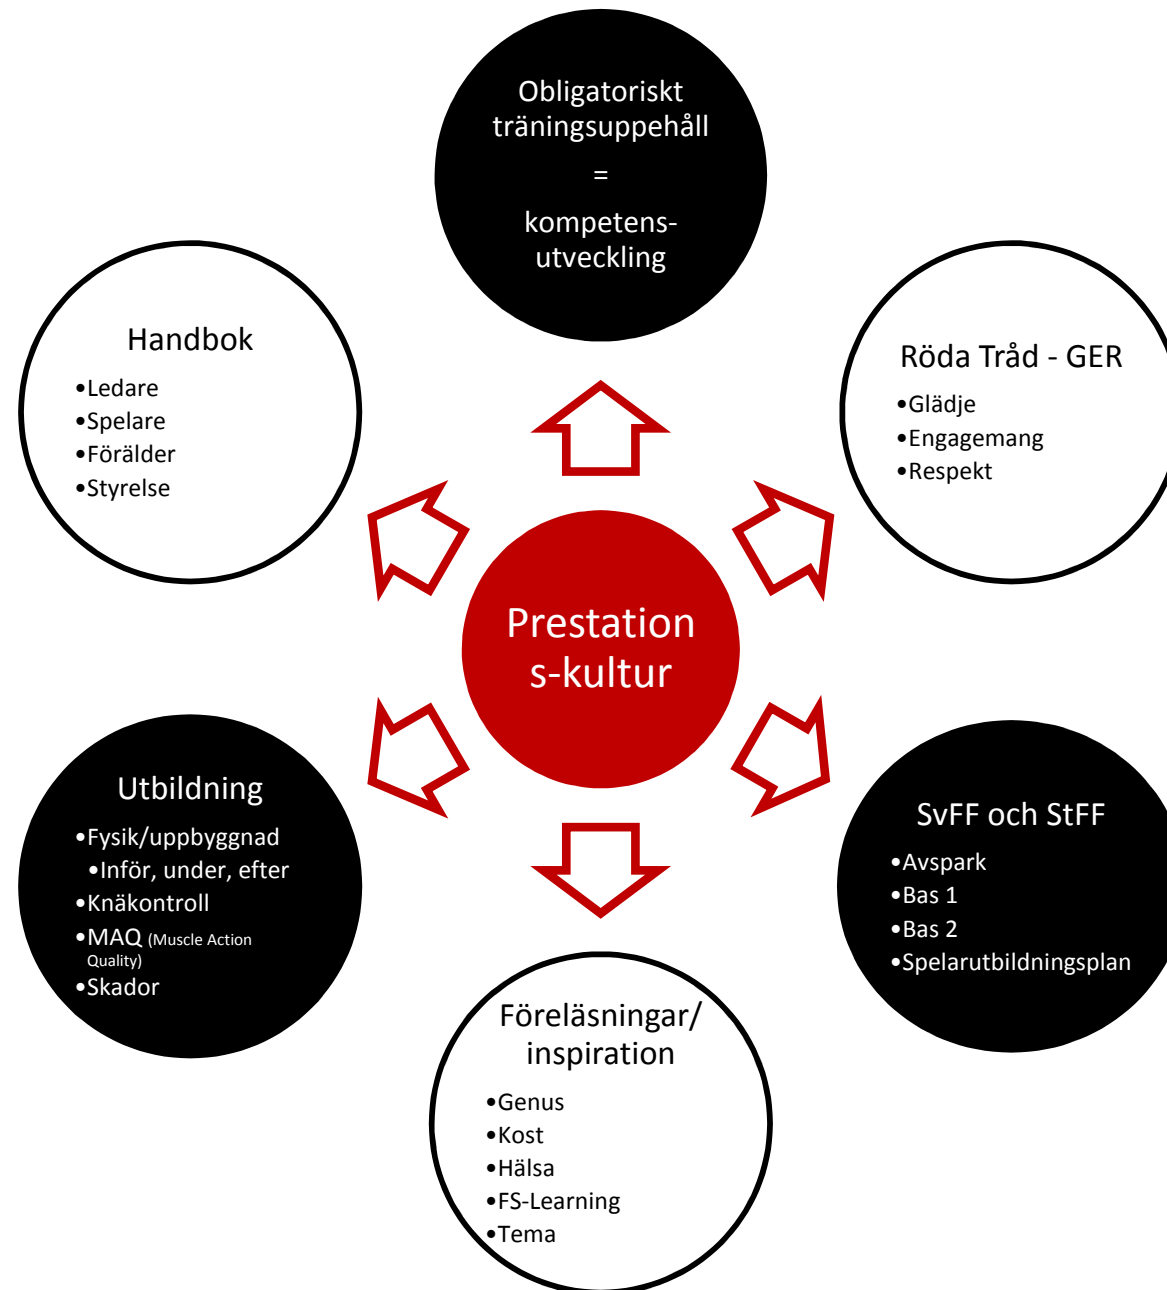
Obligatoriskt träningsuppehåll

=

kompetens-utveckling

Handbok
•Ledare
•Spelare
•Förälder
•Styrelse

Röda Tråd - GER
•Glädje
•Engagemang
•Respekt

Prestation s-kultur

Utbildning
•Fysik/uppbyggnad
•Inför, under, efter
•Knäkontroll
•MAQ (Muscle Action Quality)
•Skador

SvFF och StFF
•Avspark
•Bas 1
•Bas 2
•Spelarutbildningsplan

Föreläsningar/ inspiration
•Genus
•Kost
•Hälsa
•FS-Learning
•Tema